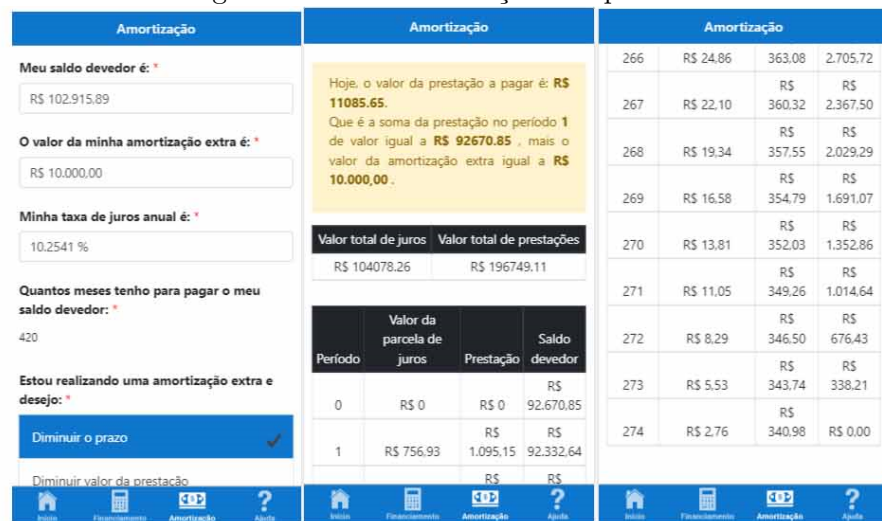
Amortização

Meu saldo devedor é: *

R$ 102.915,89

O valor da minha amortização extra é: *

R$ 10.000,00

Minha taxa de juros anual é: *

10.2541 %

Quantos meses tenho para pagar o meu saldo devedor: *

420

Estou realizando uma amortização extra e desejo: *

Diminuir o prazo

Diminuir valor da prestação

Início Financiamento Amortização Ajuda

Amortização

Hoje, o valor da prestação a pagar é: R$ 11085.65.
Que é a soma da prestação no período 1 de valor igual a R$ 92670.85 , mais o valor da amortização extra igual a R$ 10.000,00 .

| Valor total de juros | Valor total de prestações |
|---|---|
| R$ 104078.26 | R$ 196749.11 |

| Período | Valor da parcela de juros | Prestação | Saldo devedor |
|---|---|---|---|
| 0 | R$ 0 | R$ 0 | R$ 92.670,85 |
| 1 | R$ 756,93 | R$ 1.095,15 | R$ 92.332,64 |
| | | R$ | R$ |

Início Financiamento Amortização Ajuda

Amortização

| 266 | R$ 24,86 | 363,08 | 2.705,72 |
|---|---|---|---|
| 267 | R$ 22,10 | R$ 360,32 | R$ 2.367,50 |
| 268 | R$ 19,34 | R$ 357,55 | R$ 2.029,29 |
| 269 | R$ 16,58 | R$ 354,79 | R$ 1.691,07 |
| 270 | R$ 13,81 | R$ 352,03 | R$ 1.352,86 |
| 271 | R$ 11,05 | R$ 349,26 | R$ 1.014,64 |
| 272 | R$ 8,29 | R$ 346,50 | R$ 676,43 |
| 273 | R$ 5,53 | R$ 343,74 | R$ 338,21 |
| 274 | R$ 2,76 | R$ 340,98 | R$ 0,00 |

Início Financiamento Amortização Ajuda